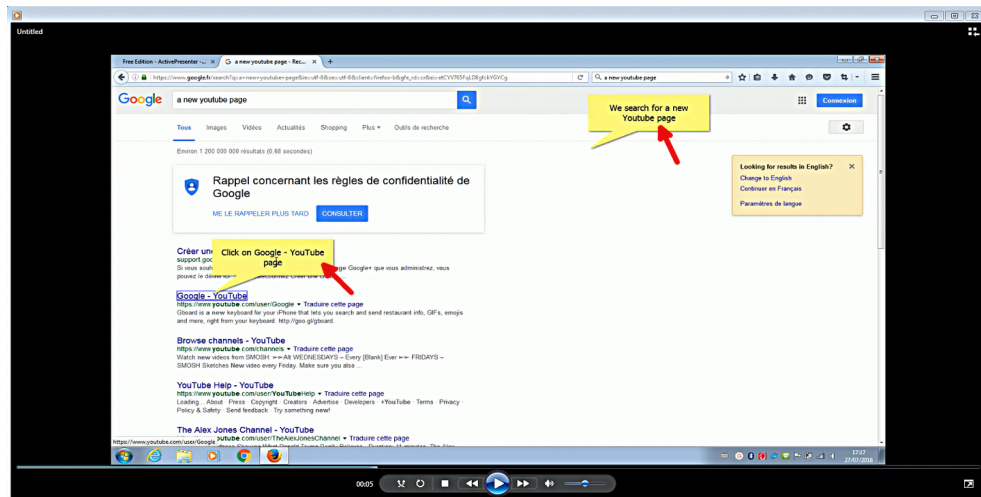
Untitled

Free Edition - ActivePresenter - ... ×
a new youtube page - Rec... ×
https://www.google.fr/search?q=a+new+youtube+page&ie=utf-8&oe=utf-8&client=firefox-b&gfe_rd=cr&ei=cCVV765FqL0BgfckYGVCg
a new youtube page

Google
a new youtube page
Connexion

We search for a new Youtube page

Tous Images Vidéos Actualités Shopping Plus ▾ Outils de recherche

Environ 1 200 000 000 résultats (0,68 secondes)

Looking for results in English?
Change to English
Continuer en Français
Paramètres de langue

Rappel concernant les règles de confidentialité de Google
ME LE RAPPELER PLUS TARD
CONSULTER

Créer une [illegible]
support.goo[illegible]
Si vous souh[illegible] ge Google+ que vous administrez, vous pouvez le déve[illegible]

Click on Google - YouTube page

Google - YouTube
https://www.youtube.com/user/Google ▾ Traduire cette page
Gboard is a new keyboard for your iPhone that lets you search and send restaurant info, GIFs, emojis and more, right from your keyboard. http://geo.gl/gboard.

Browse channels - YouTube
https://www.youtube.com/channels ▾ Traduire cette page
Watch new videos from SMOSH: ►►Alt WEDNESDAYS – Every [Blank] Ever ►► FRIDAYS – SMOSH Sketches New video every Friday. Make sure you also ...

YouTube Help - YouTube
https://www.youtube.com/user/YouTubeHelp ▾ Traduire cette page
Loading... About · Press · Copyright · Creators · Advertise · Developers · +YouTube · Terms · Privacy · Policy & Safety · Send feedback · Try something new!

The Alex Jones Channel - YouTube
https://www.youtube.com/user/Google youtube.com/user/TheAlexJonesChannel ▾ Traduire cette page
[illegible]

17:57
27/07/2016

00:05